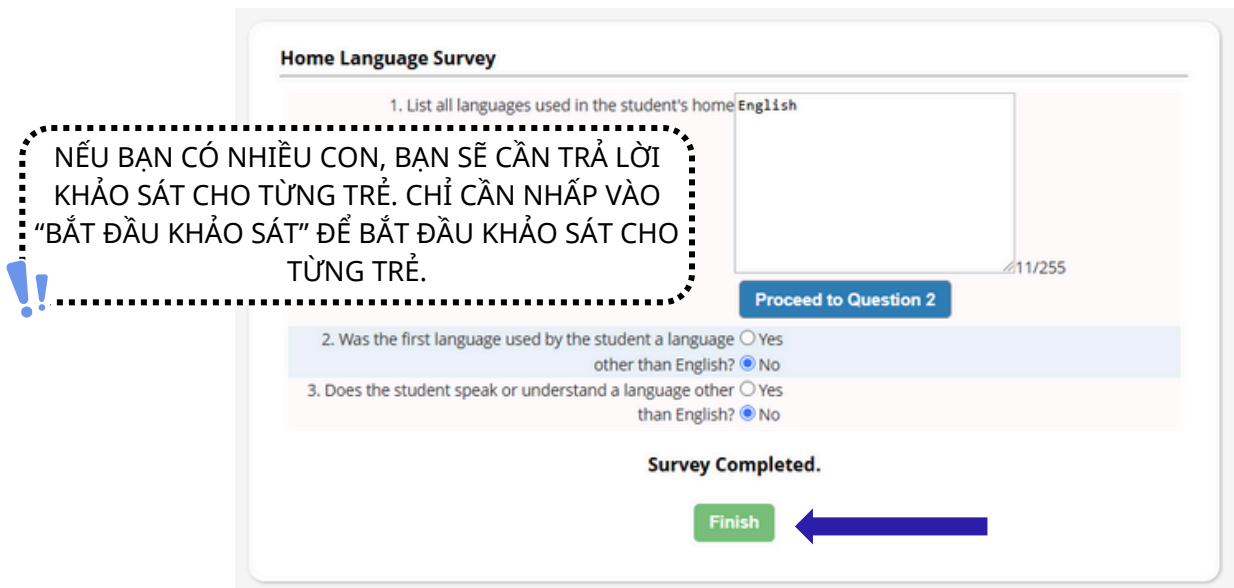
Home Language Survey

1. List all languages used in the student's home English

11/255

NẾU BẠN CÓ NHIỀU CON, BẠN SẼ CẦN TRẢ LỜI KHẢO SÁT CHO TỪNG TRẺ. CHỈ CẦN NHẤP VÀO "BẮT ĐẦU KHẢO SÁT" ĐỂ BẮT ĐẦU KHẢO SÁT CHO TỪNG TRẺ.

Proceed to Question 2

2. Was the first language used by the student a language other than English? Yes No

3. Does the student speak or understand a language other than English? Yes No

Survey Completed.

Finish